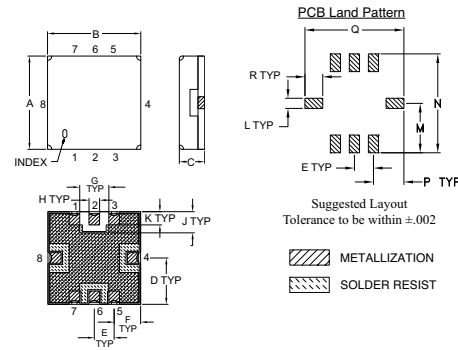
B
7 6 5
A 8
4
INDEX
1 2 3
C
PCB Land Pattern
Q
R TYP
L TYP
E TYP
N
M
P TYP
G TYP
H TYP
1 2 3
K TYP
J TYP
8
4
D TYP
7 6 5
F TYP
E TYP
Suggested Layout
Tolerance to be within ±.002
METALLIZATION
SOLDER RESIST